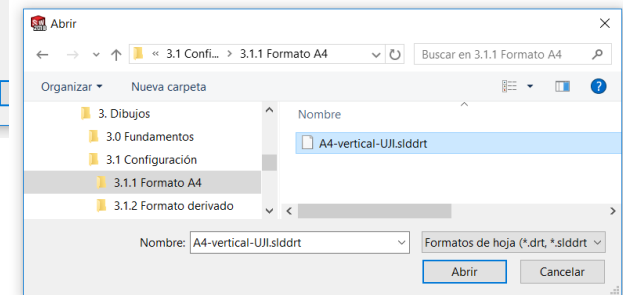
Abrir

« 3.1 Confi... › 3.1.1 Formato A4

Buscar en 3.1.1 Formato A4

Organizar ▾ Nueva carpeta

3. Dibujos
3.0 Fundamentos
3.1 Configuración
3.1.1 Formato A4
3.1.2 Formato derivado

Nombre

A4-vertical-UJI.slddrt

Nombre: A4-vertical-UJI.slddrt

Formatos de hoja (*.drt, *.slddrt

Abrir

Cancelar